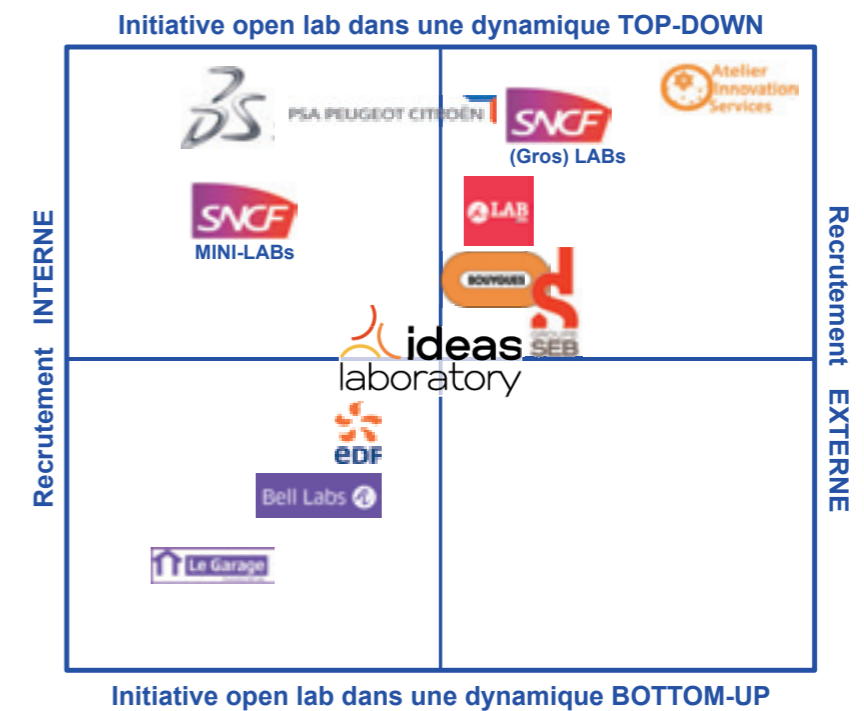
Initiative open lab dans une dynamique TOP-DOWN

Recrutement INTERNE

Recrutement EXTERNE

PSA PEUGEOT CITROËN

SNCF
MINI-LABs

Atelier Innovation Services

SNCF
(Gros) LABs

LAB

BOUYGUES

GROUPE SEB

ideas laboratory

EDF

Bell Labs

Le Garage

Initiative open lab dans une dynamique BOTTOM-UP